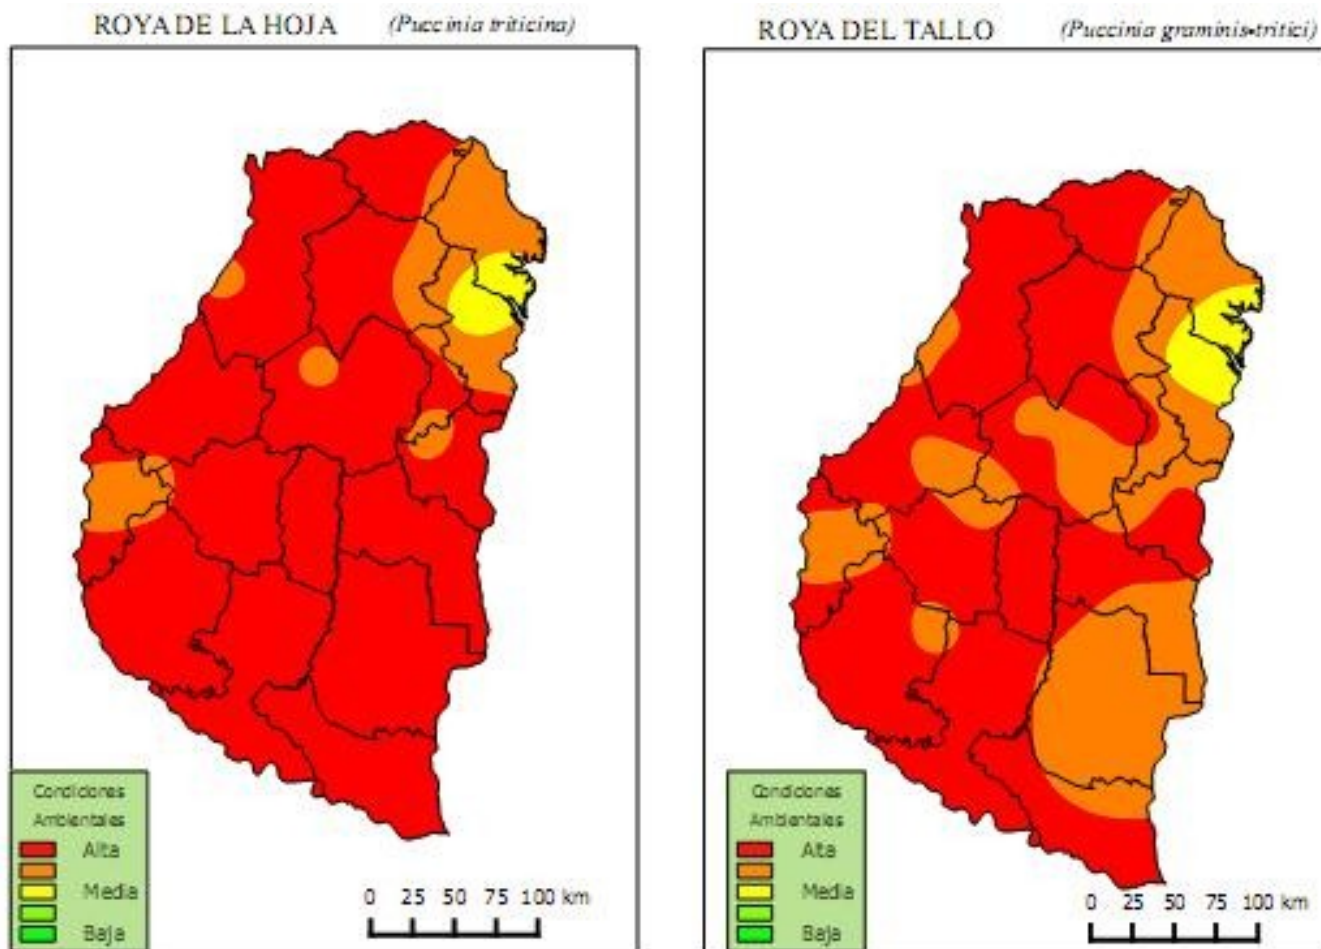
ROYA DE LA HOJA (Puccinia triticina)

Condiciones Ambientales
Alta
Media
Baja

0 25 50 75 100 km

ROYA DEL TALLO (Puccinia graminis-tritici)

Condiciones Ambientales
Alta
Media
Baja

0 25 50 75 100 km